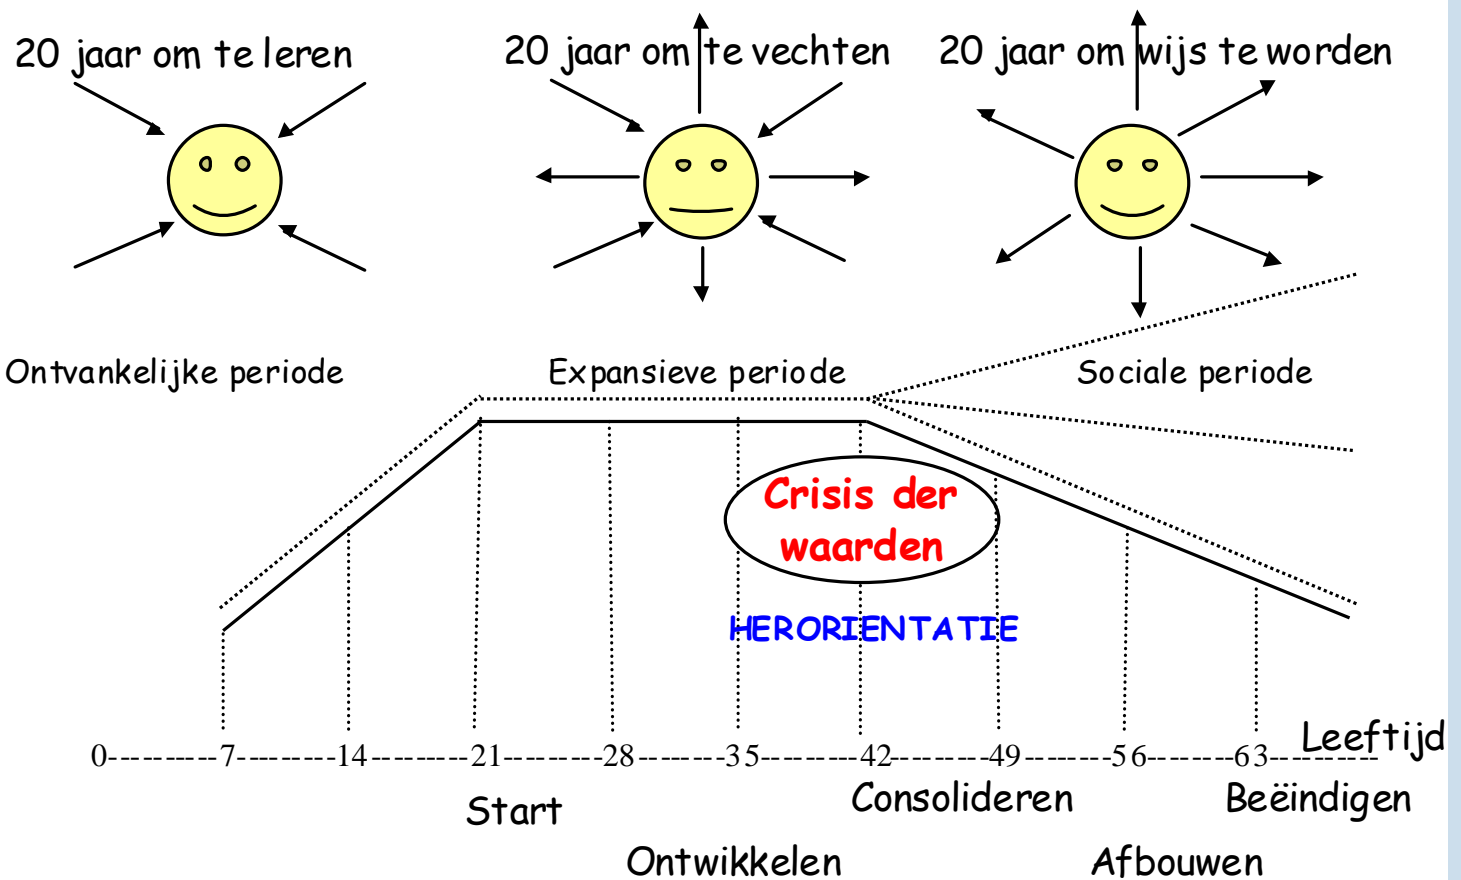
20 jaar om te leren

20 jaar om te vechten

20 jaar om wijs te worden

Ontvankelijke periode

Expansieve periode

Sociale periode

Crisis der waarden

HERORIENTATIE

0---------7---------14---------21---------28---------35---------42---------49---------56---------63--------- Leeftijd

Start

Ontwikkelen

Consolideren

Afbouwen

Beëindigen